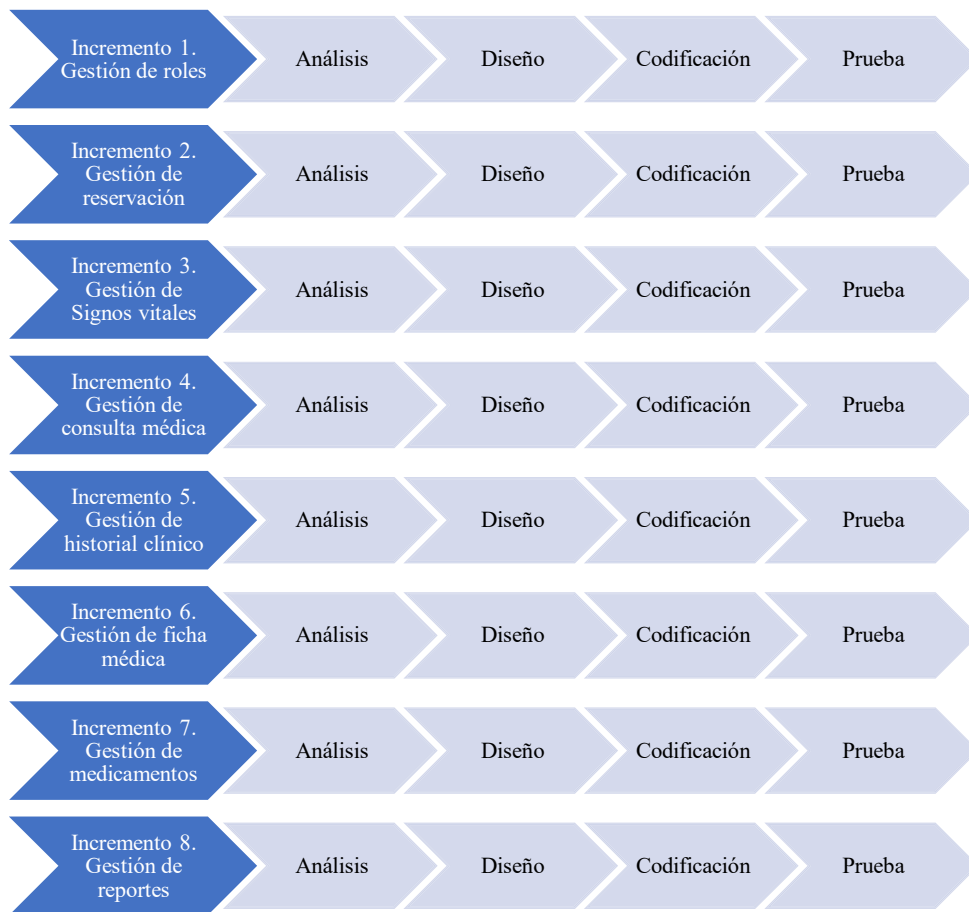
Incremento 1. Gestión de roles
Análisis
Diseño
Codificación
Prueba

Incremento 2. Gestión de reservación
Análisis
Diseño
Codificación
Prueba

Incremento 3. Gestión de Signos vitales
Análisis
Diseño
Codificación
Prueba

Incremento 4. Gestión de consulta médica
Análisis
Diseño
Codificación
Prueba

Incremento 5. Gestión de historial clínico
Análisis
Diseño
Codificación
Prueba

Incremento 6. Gestión de ficha médica
Análisis
Diseño
Codificación
Prueba

Incremento 7. Gestión de medicamentos
Análisis
Diseño
Codificación
Prueba

Incremento 8. Gestión de reportes
Análisis
Diseño
Codificación
Prueba